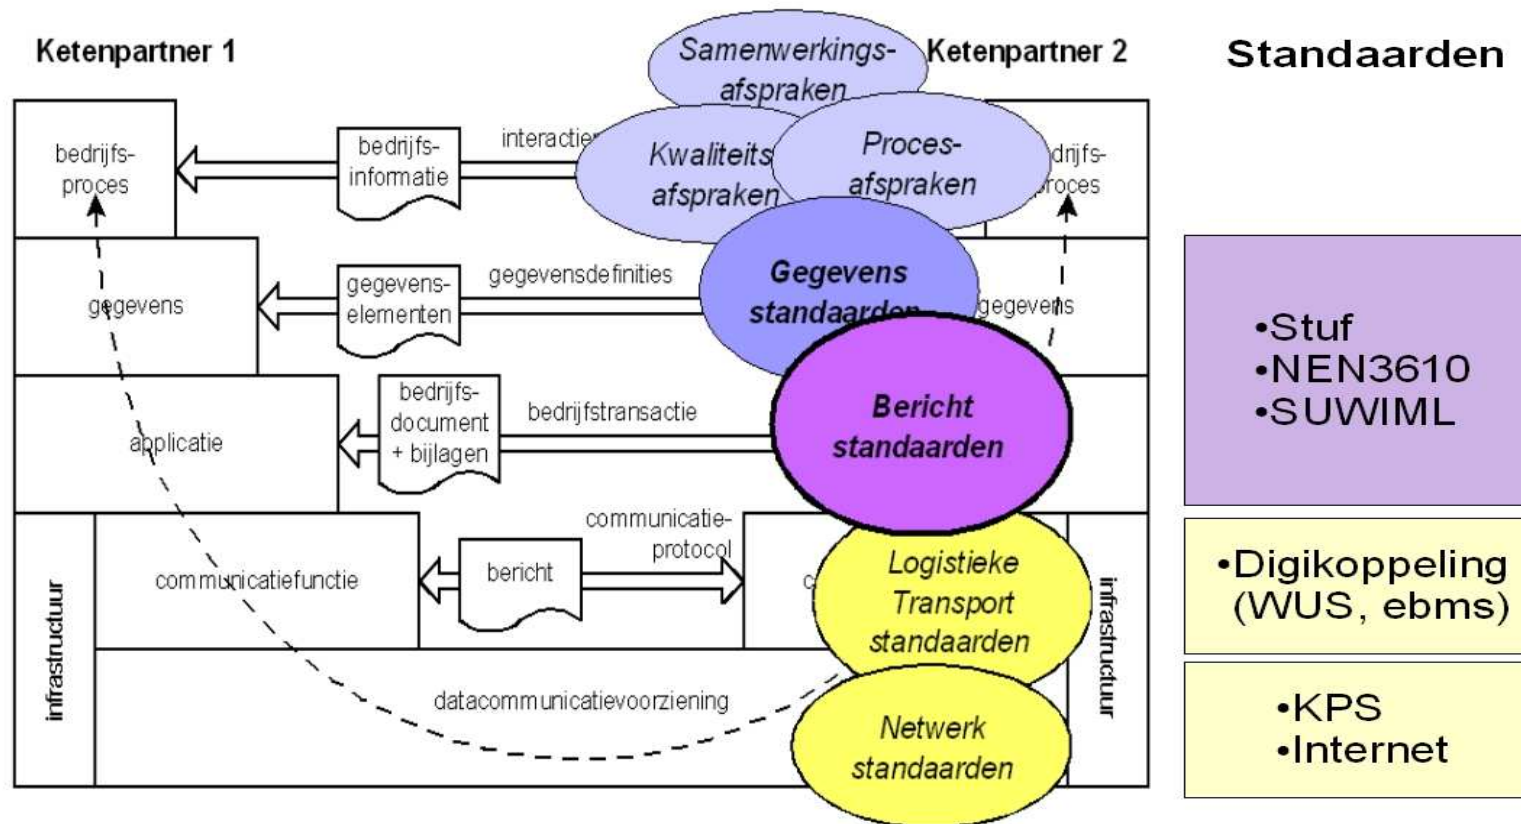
Ketenpartner 1

Samenwerkingsafspraken

Ketenpartner 2

Standaarden

bedrijfsproces

bedrijfsinformatie

interactie

Kwaliteitsafspraken

Procesafspraken

drijfsproces

gegevens

gegevenselementen

gegevensdefinities

Gegevens standaarden

gegevens

applicatie

bedrijfsdocument + bijlagen

bedrijfstransactie

Bericht standaarden

•Stuf
•NEN3610
•SUWIML

infrastructuur

communicatiefunctie

bericht

communicatieprotocol

c

Logistieke Transport standaarden

infrastructuur

•Digikoppeling (WUS, ebms)

datacommunicatievoorziening

Netwerk standaarden

•KPS
•Internet